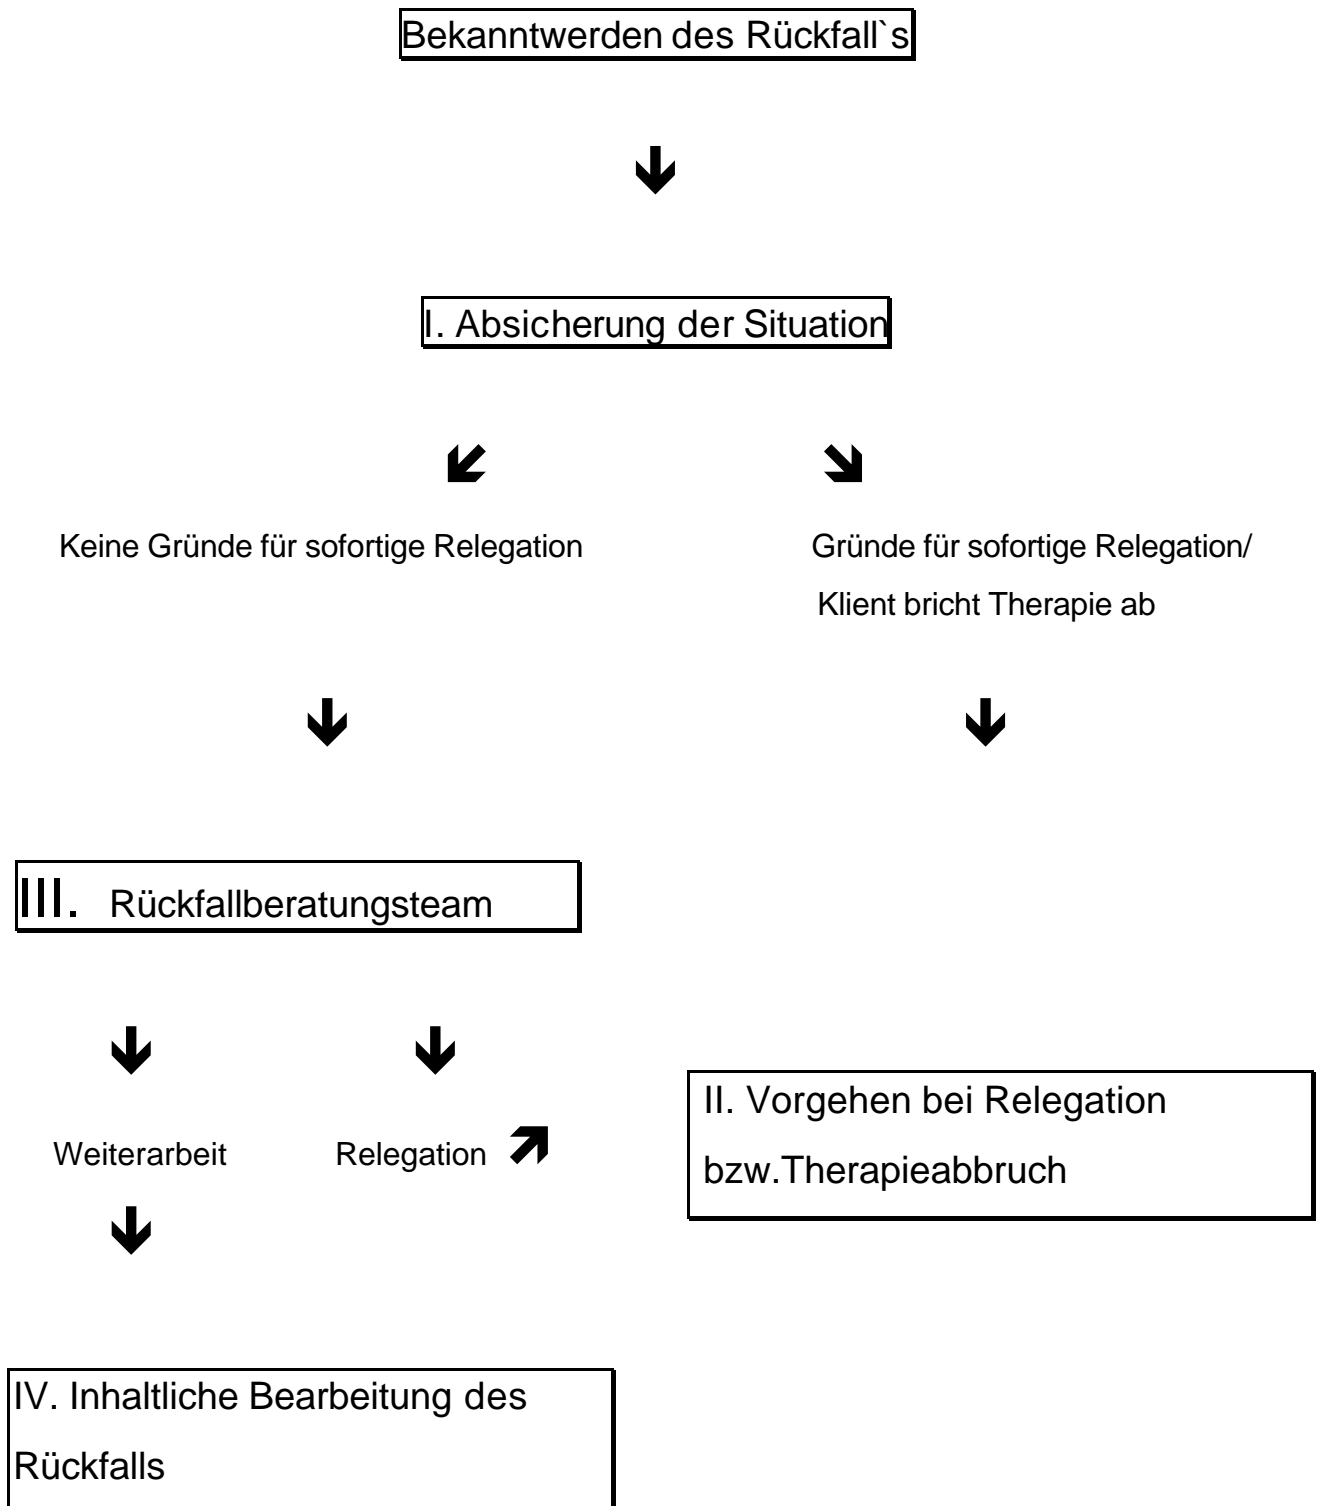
Bekanntwerden des Rückfall`s

I. Absicherung der Situation

Keine Gründe für sofortige Relegation

Gründe für sofortige Relegation/ Klient bricht Therapie ab

III. Rückfallberatungsteam

Weiterarbeit

Relegation

II. Vorgehen bei Relegation bzw.Therapieabbruch

IV. Inhaltliche Bearbeitung des Rückfalls